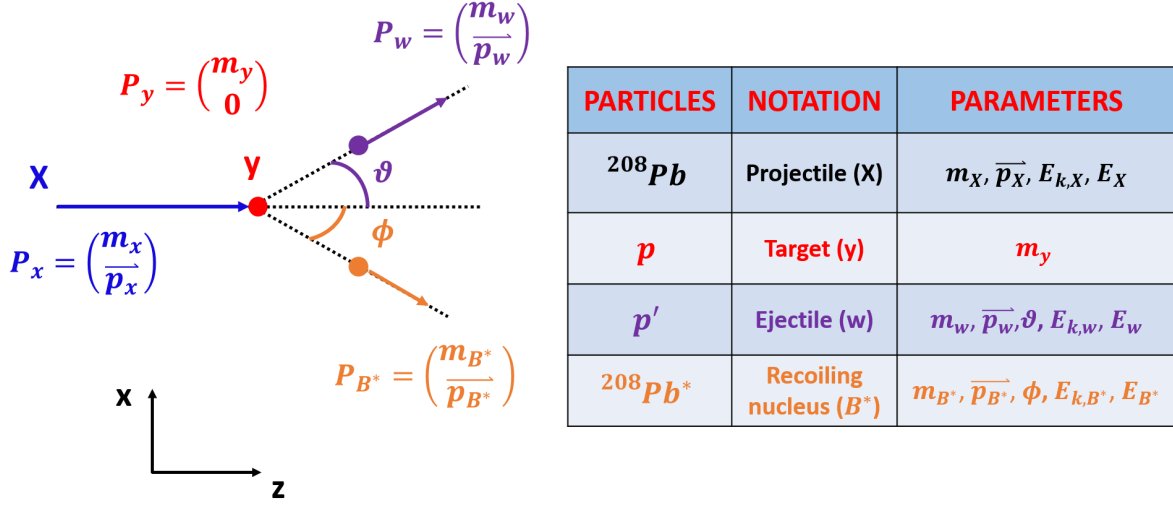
$P_w = \begin{pmatrix} m_w \\ \overrightarrow{p_w} \end{pmatrix}$

$P_y = \begin{pmatrix} m_y \\ 0 \end{pmatrix}$

y

$\vartheta$

X

$\phi$

$P_x = \begin{pmatrix} m_x \\ \overrightarrow{p_x} \end{pmatrix}$

$P_{B^*} = \begin{pmatrix} m_{B^*} \\ \overrightarrow{p_{B^*}} \end{pmatrix}$

x

z

| PARTICLES | NOTATION | PARAMETERS |
|---|---|---|
| $^{208}Pb$ | Projectile (X) | $m_X, \overrightarrow{p_X}, E_{k,X}, E_X$ |
| $p$ | Target (y) | $m_y$ |
| $p'$ | Ejectile (w) | $m_w, \overrightarrow{p_w}, \vartheta, E_{k,w}, E_w$ |
| $^{208}Pb^*$ | Recoiling nucleus ($B^*$) | $m_{B^*}, \overrightarrow{p_{B^*}}, \phi, E_{k,B^*}, E_{B^*}$ |